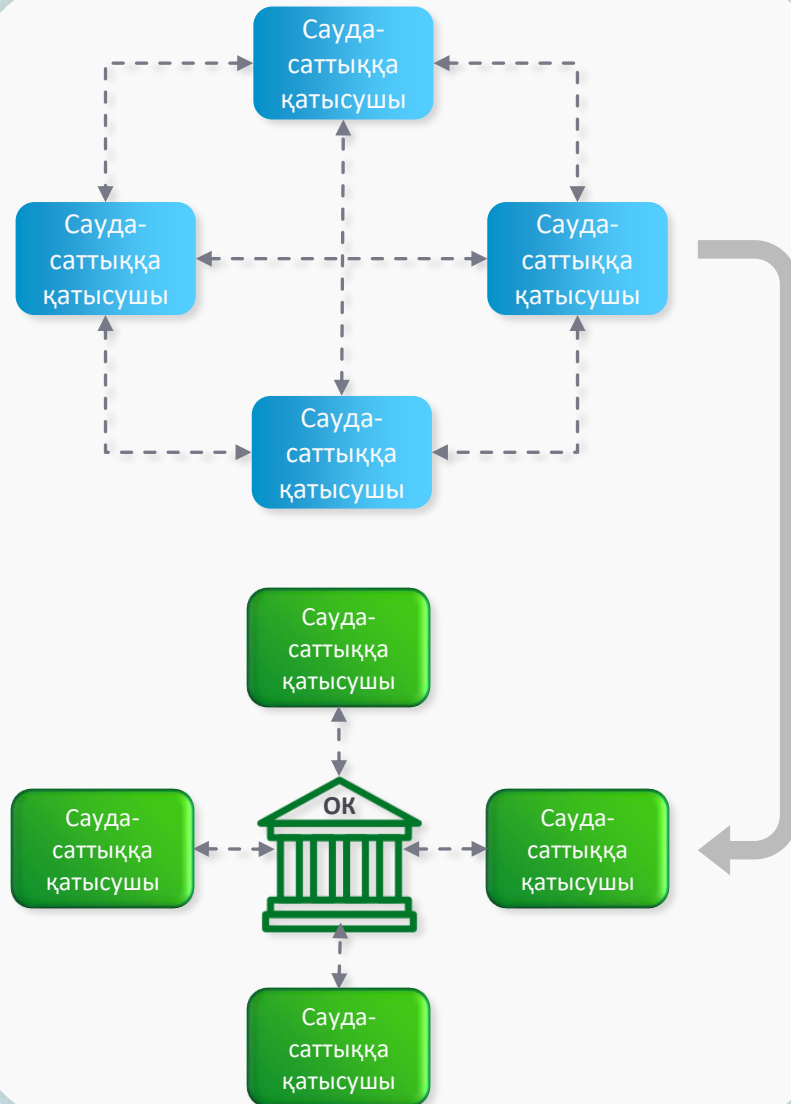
Сауда-саттыққа қатысушы

Сауда-саттыққа қатысушы

Сауда-саттыққа қатысушы

Сауда-саттыққа қатысушы

Сауда-саттыққа қатысушы

ОК

Сауда-саттыққа қатысушы

Сауда-саттыққа қатысушы

Сауда-саттыққа қатысушы